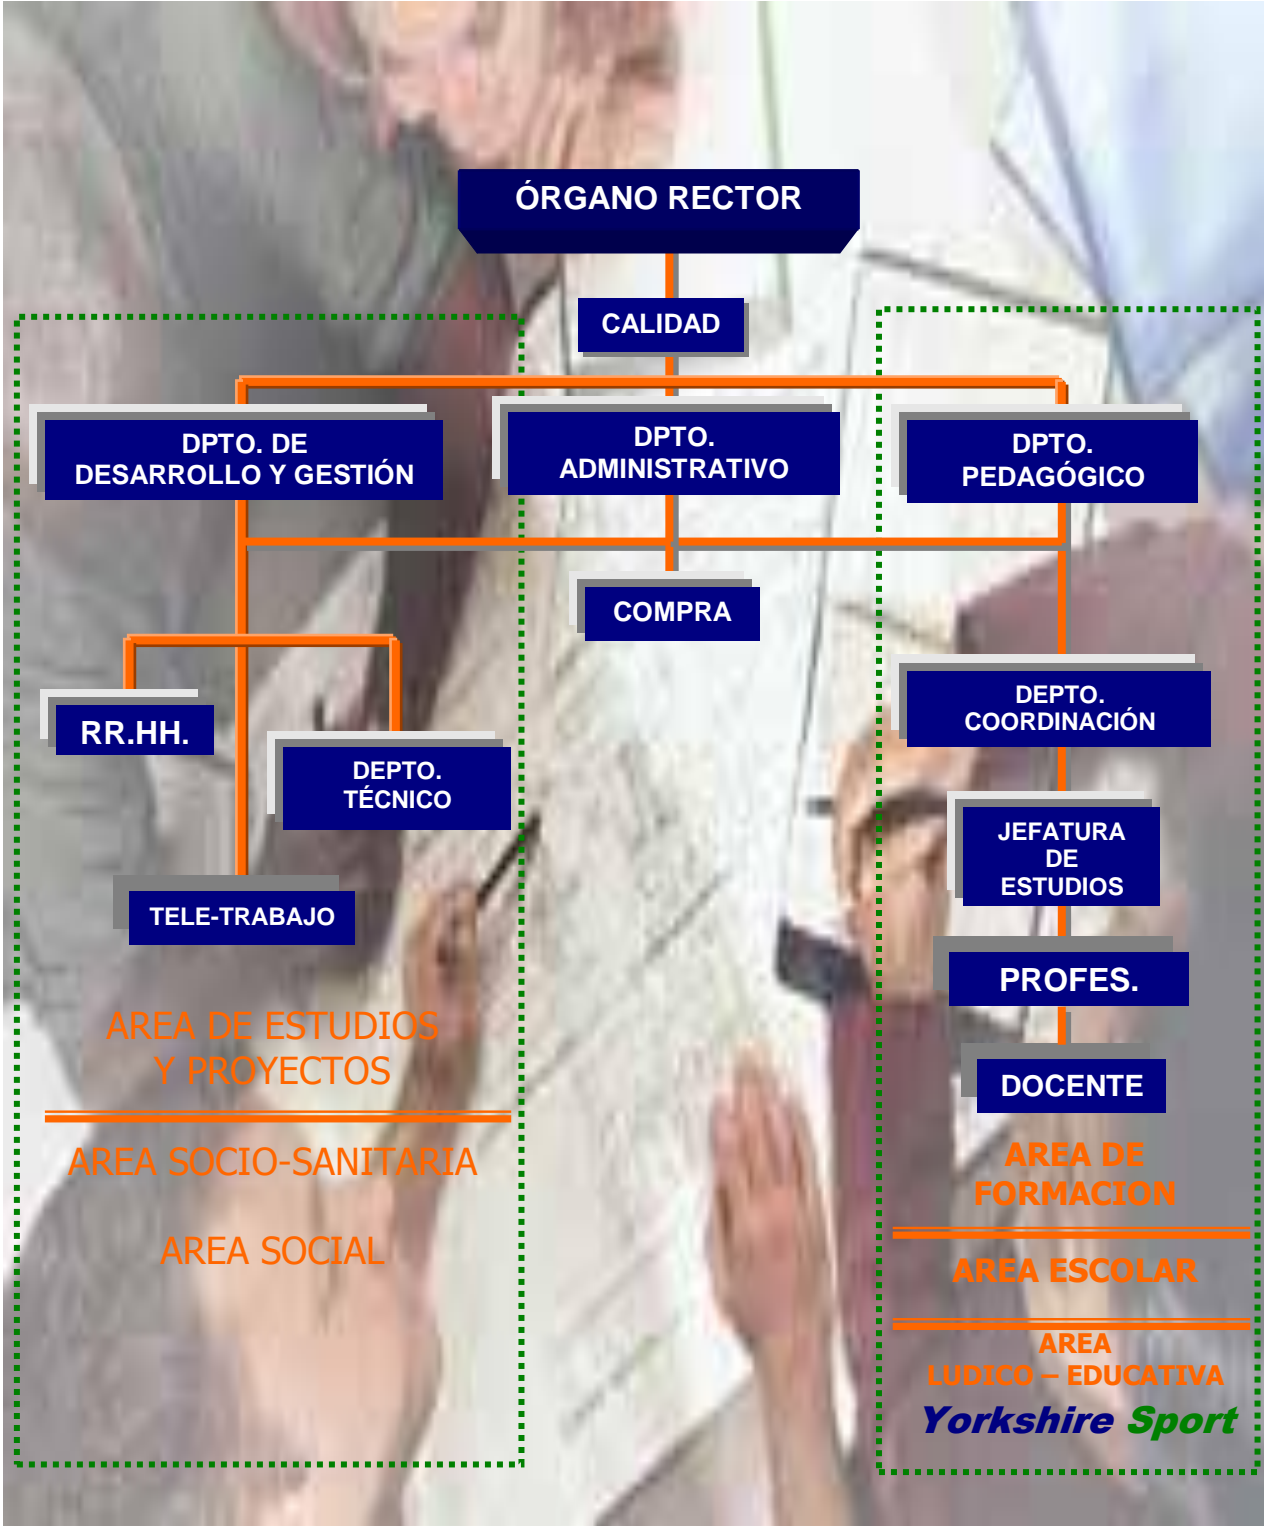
ÓRGANO RECTOR

CALIDAD

DPTO. DE DESARROLLO Y GESTIÓN

DPTO. ADMINISTRATIVO

DPTO. PEDAGÓGICO

COMPRA

RR.HH.

DEPTO. TÉCNICO

TELE-TRABAJO

AREA DE ESTUDIOS Y PROYECTOS

AREA SOCIO-SANITARIA

AREA SOCIAL

DEPTO. COORDINACIÓN

JEFATURA DE ESTUDIOS

PROFES.

DOCENTE

AREA DE FORMACION

AREA ESCOLAR

AREA LUDICO – EDUCATIVA

Yorkshire Sport